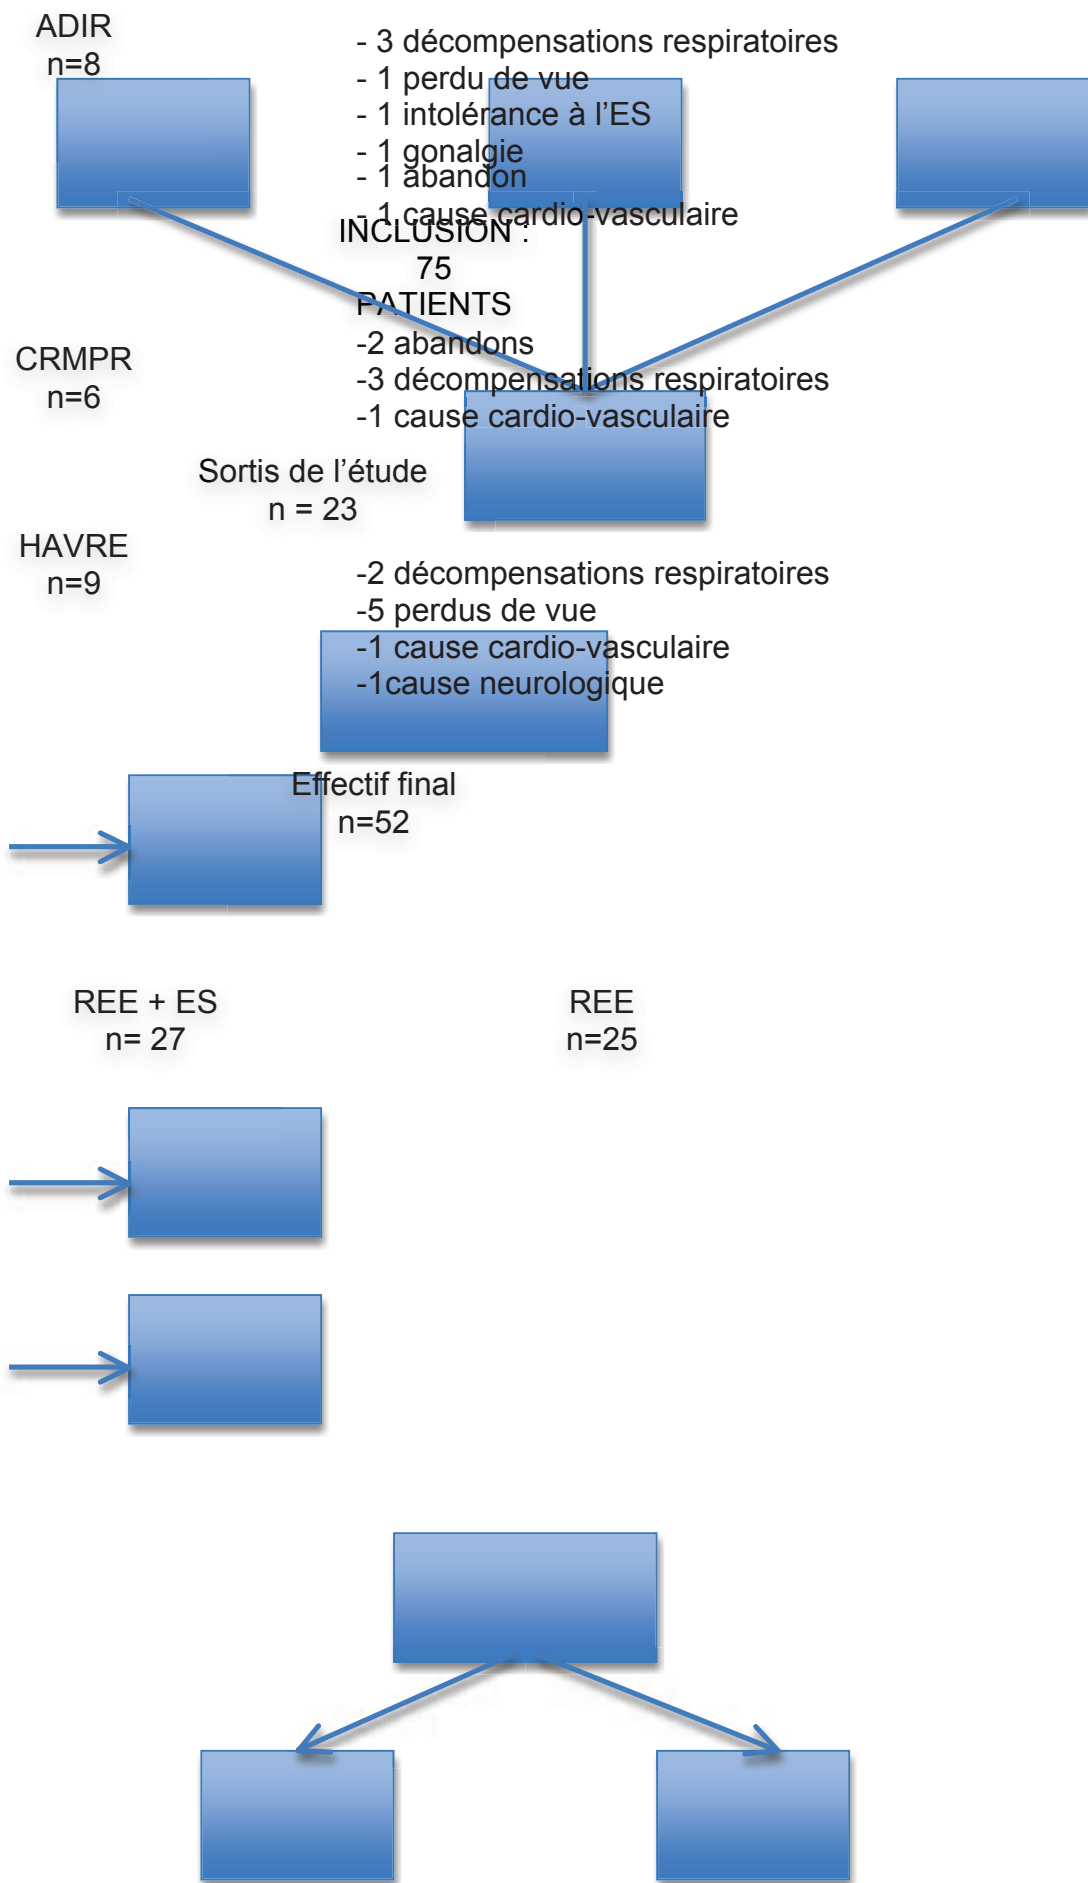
ADIR
n=8

- 3 décompensations respiratoires
- 1 perdu de vue
- 1 intolérance à l'ES
- 1 gonalgie
- 1 abandon
- 1 cause cardio-vasculaire

INCLUSION :
75
PATIENTS

-2 abandons
-3 décompensations respiratoires
-1 cause cardio-vasculaire

CRMPR
n=6

Sortis de l'étude
n = 23

HAVRE
n=9

-2 décompensations respiratoires
-5 perdus de vue
-1 cause cardio-vasculaire
-1cause neurologique

Effectif final
n=52

REE + ES
n= 27

REE
n=25